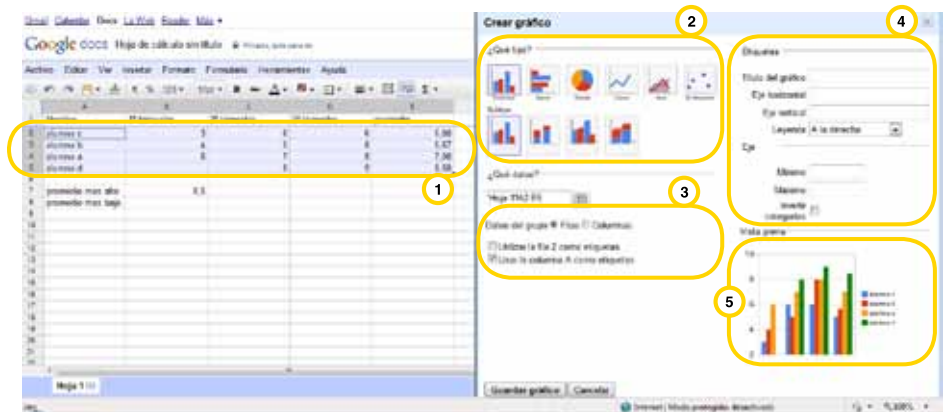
Gmail Calendar Docs La Web Reader Más ▾

Google docs Hoja de cálculo sin título

Archivo Editar Ver Insertar Formato Fórmulas Herramientas Ayuda

| | A | B | C | D | E |
|---|---|---|---|---|---|
| 1 | Nombre | | | | |
| 2 | alumno c | 5 | 6 | 6 | 5,66 |
| 3 | alumno b | 4 | 5 | 8 | 5,67 |
| 4 | alumno a | 6 | 7 | 8 | 7,00 |
| 5 | alumno d | | 8 | 8 | 5,66 |
| 6 | | | | | |
| 7 | promedio mas alto | 5,5 | | | |
| 8 | promedio mas bajo | | | | |

1

Hoja 1

Crear gráfico

2

¿Qué tipo?

Columna Barra Circular Línea Área Dispersión

3

¿Qué datos?

Hoja1!A2:E5

Datos del grupo: ● Filas ○ Columnas

☐ Utilizar la fila 2 como etiquetas

☑ Usar la columna A como etiquetas

4

Etiquetas

Título del gráfico

Eje horizontal

Eje vertical

Leyenda A la derecha

Eje

Mínimo

Máximo

Invertir categorías

Vista previa

5

alumno c
alumno b
alumno a
alumno d

Guardar gráfico Cancelar

Internet | Modo protegido: desactivado

100%